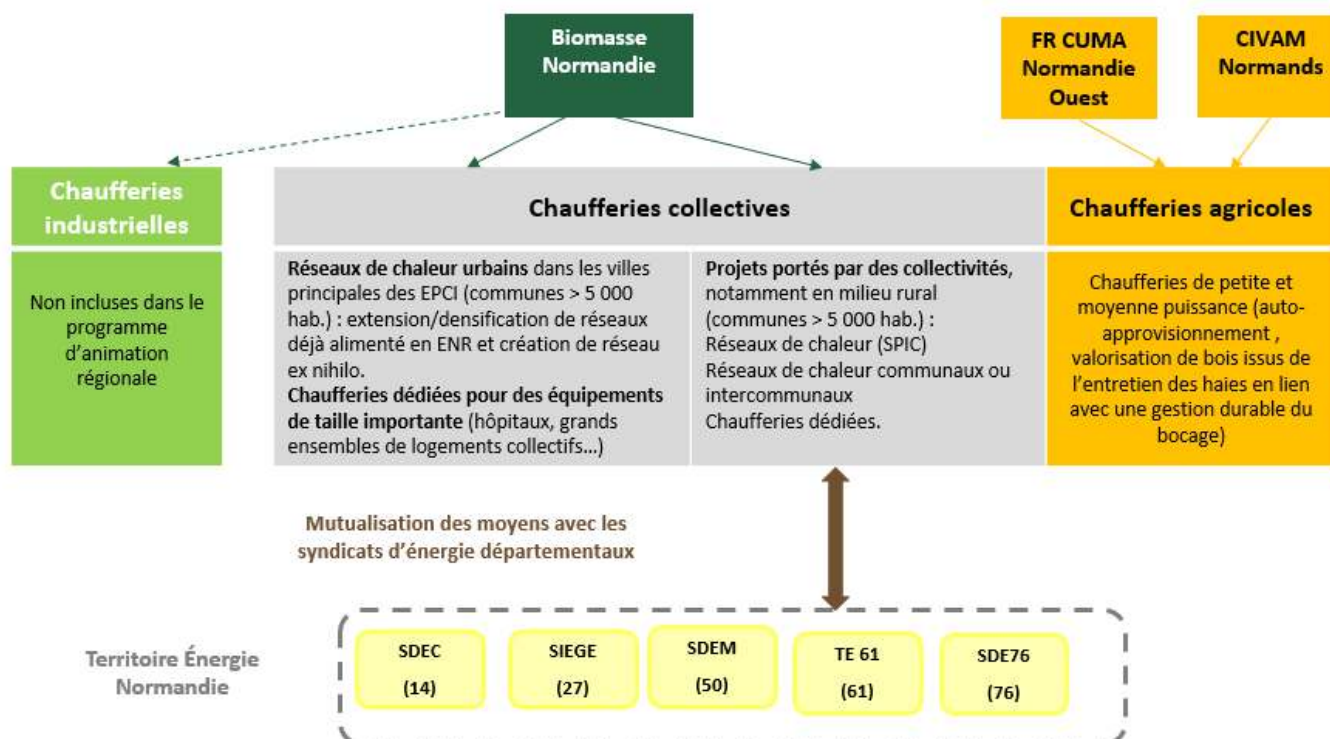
Biomasse Normandie

FR CUMA Normandie Ouest

CIVAM Normands

Chaufferies industrielles

Chaufferies collectives

Chaufferies agricoles

Non incluses dans le programme d'animation régionale

**Réseaux de chaleur urbains** dans les villes principales des EPCI (communes > 5 000 hab.) : extension/densification de réseaux déjà alimenté en ENR et création de réseau ex nihilo.
**Chaufferies dédiées pour des équipements de taille importante** (hôpitaux, grands ensembles de logements collectifs…)

**Projets portés par des collectivités**, notamment en milieu rural (communes > 5 000 hab.) :
Réseaux de chaleur (SPIC)
Réseaux de chaleur communaux ou intercommunaux
Chaufferies dédiées.

Chaufferies de petite et moyenne puissance (auto-approvisionnement , valorisation de bois issus de l'entretien des haies en lien avec une gestion durable du bocage)

Mutualisation des moyens avec les syndicats d'énergie départementaux

Territoire Énergie Normandie

SDEC (14)

SIEGE (27)

SDEM (50)

TE 61 (61)

SDE76 (76)